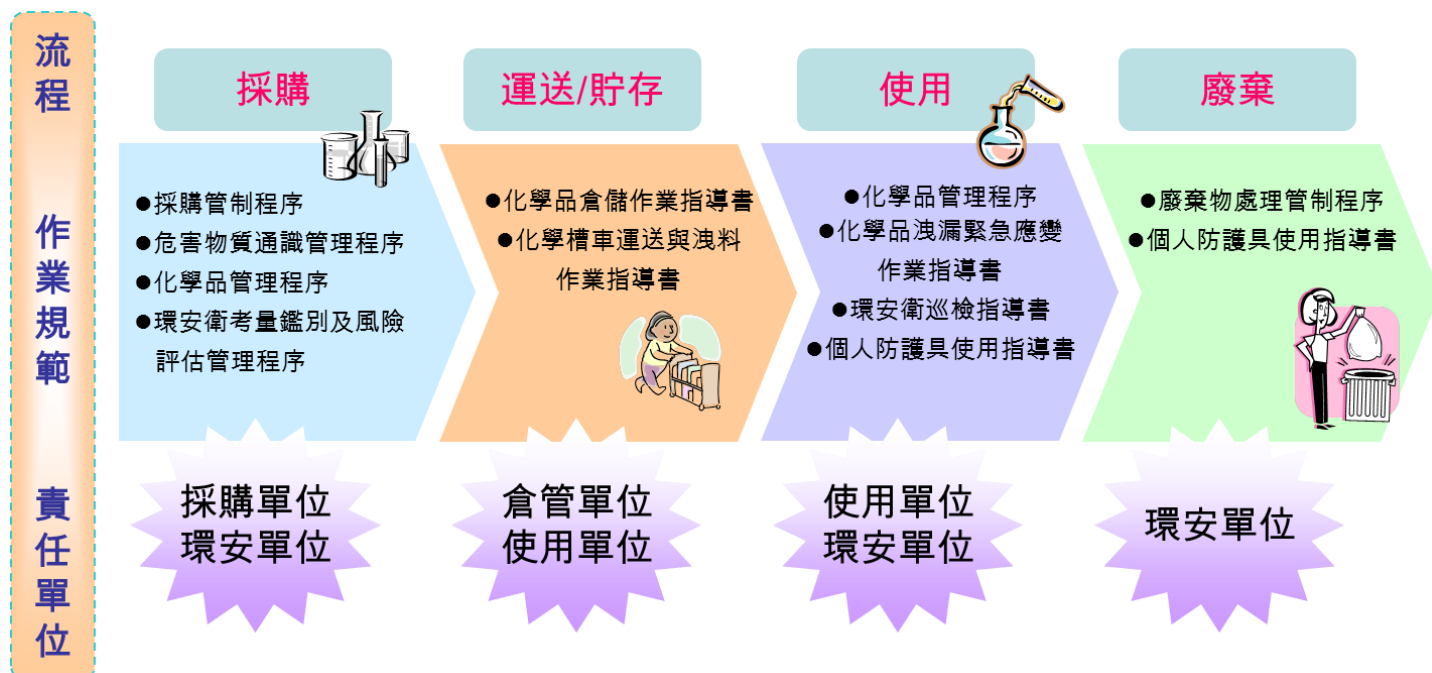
流程

作業規範

責任單位

採購

●採購管制程序
●危害物質通識管理程序
●化學品管理程序
●環安衛考量鑑別及風險評估管理程序

採購單位
環安單位

運送/貯存

●化學品倉儲作業指導書
●化學槽車運送與洩料作業指導書

倉管單位
使用單位

使用

●化學品管理程序
●化學品洩漏緊急應變作業指導書
●環安衛巡檢指導書
●個人防護具使用指導書

使用單位
環安單位

廢棄

●廢棄物處理管制程序
●個人防護具使用指導書

環安單位